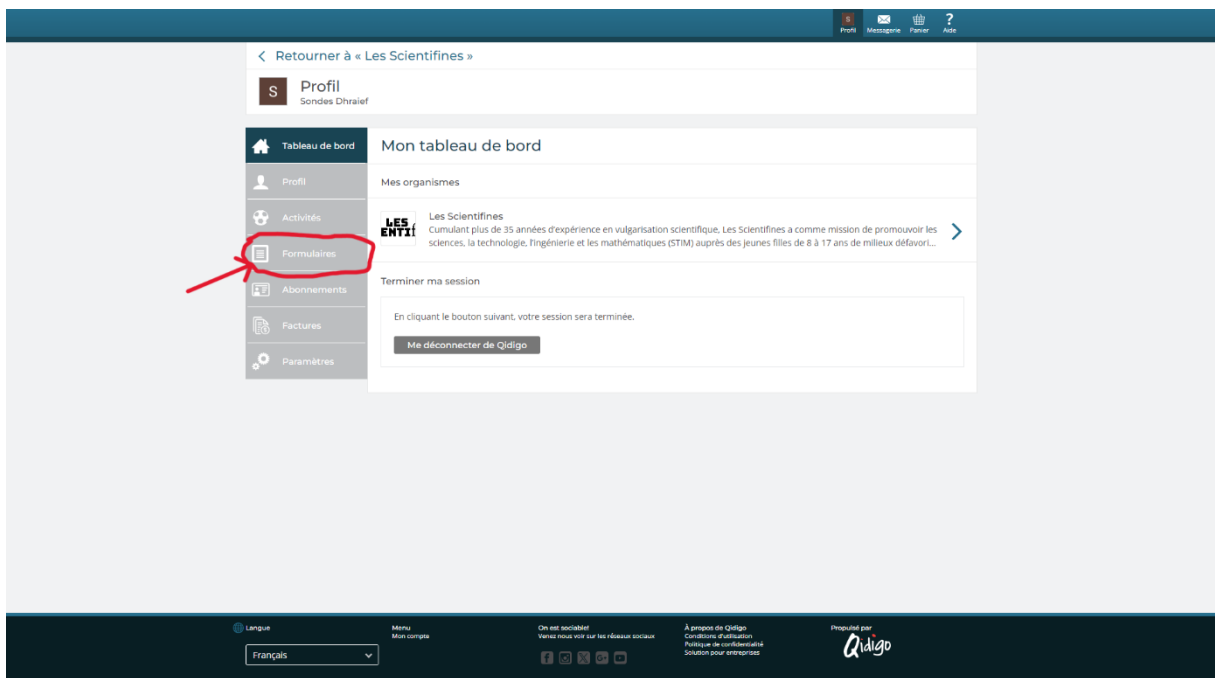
S Profil
Messagerie
Panier
? Aide

< Retourner à « Les Scientifines »

S Profil
Sondes Dhraief

Tableau de bord
Profil
Activités
Formulaires
Abonnements
Factures
Paramètres

Mon tableau de bord

Mes organismes

LES ENTI

Les Scientifines
Cumulant plus de 35 années d'expérience en vulgarisation scientifique, Les Scientifines a comme mission de promouvoir les sciences, la technologie, l'ingénierie et les mathématiques (STIM) auprès des jeunes filles de 8 à 17 ans de milieux défavori...

Terminer ma session

En cliquant le bouton suivant, votre session sera terminée.

Me déconnecter de Qidigo

Langue
Français

Menu
Mon compte

On est sociable!
Venez nous voir sur les réseaux sociaux

À propos de Qidigo
Conditions d'utilisation
Politique de confidentialité
Solution pour entreprises

Propulsé par
Qidigo